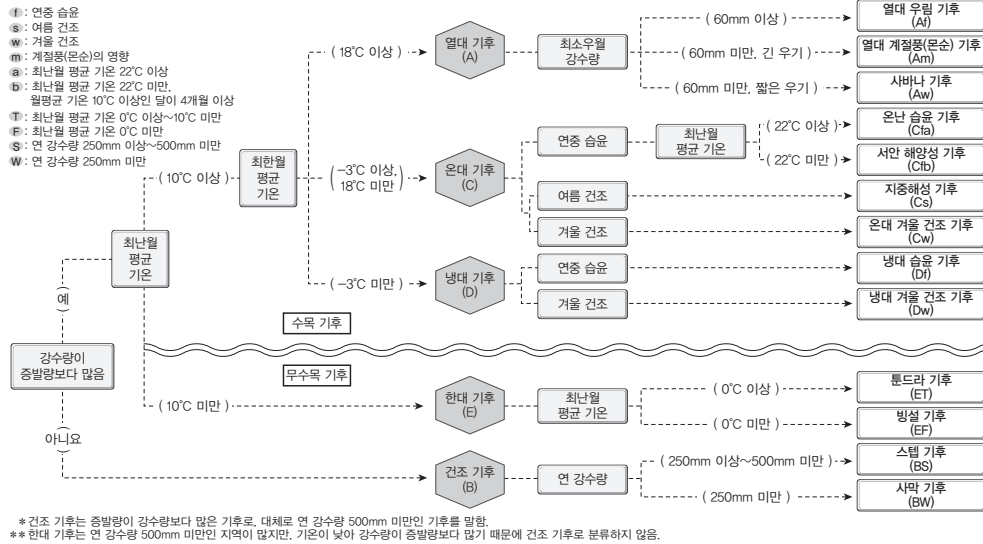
f : 연중 습윤
s : 여름 건조
w : 겨울 건조
m : 계절풍(몬순)의 영향
a : 최난월 평균 기온 22℃ 이상
b : 최난월 평균 기온 22℃ 미만, 월평균 기온 10℃ 이상인 달이 4개월 이상
T : 최난월 평균 기온 0℃ 이상~10℃ 미만
F : 최난월 평균 기온 0℃ 미만
S : 연 강수량 250mm 이상~500mm 미만
W : 연 강수량 250mm 미만

강수량이 증발량보다 많음
예
최난월 평균 기온
( 10℃ 이상 )
최한월 평균 기온
( 18℃ 이상 )
열대 기후 (A)
최소우월 강수량
( 60mm 이상 )
열대 우림 기후 (Af)
( 60mm 미만, 긴 우기 )
열대 계절풍(몬순) 기후 (Am)
( 60mm 미만, 짧은 우기 )
사바나 기후 (Aw)
( −3℃ 이상, 18℃ 미만 )
온대 기후 (C)
연중 습윤
최난월 평균 기온
( 22℃ 이상 )
온난 습윤 기후 (Cfa)
( 22℃ 미만 )
서안 해양성 기후 (Cfb)
여름 건조
지중해성 기후 (Cs)
겨울 건조
온대 겨울 건조 기후 (Cw)
( −3℃ 미만 )
냉대 기후 (D)
연중 습윤
냉대 습윤 기후 (Df)
겨울 건조
냉대 겨울 건조 기후 (Dw)
수목 기후
무수목 기후
( 10℃ 미만 )
한대 기후 (E)
최난월 평균 기온
( 0℃ 이상 )
툰드라 기후 (ET)
( 0℃ 미만 )
빙설 기후 (EF)
아니요
건조 기후 (B)
연 강수량
( 250mm 이상~500mm 미만 )
스텝 기후 (BS)
( 250mm 미만 )
사막 기후 (BW)

* 건조 기후는 증발량이 강수량보다 많은 기후로, 대체로 연 강수량 500mm 미만인 기후를 말함.
** 한대 기후는 연 강수량 500mm 미만인 지역이 많지만, 기온이 낮아 강수량이 증발량보다 많기 때문에 건조 기후로 분류하지 않음.